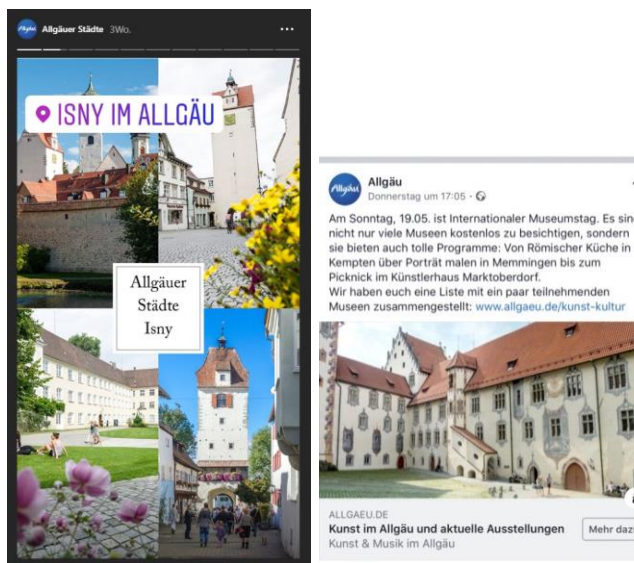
Allgäu

Allgäuer Städte 3Wo.

ISNY IM ALLGÄU

Allgäuer Städte Isny

Allgäu

Allgäu
Donnerstag um 17:05 ·

Am Sonntag, 19.05. ist Internationaler Museumstag. Es sin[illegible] nicht nur viele Museen kostenlos zu besichtigen, sondern sie bieten auch tolle Programme: Von Römischer Küche in Kempten über Porträt malen in Memmingen bis zum Picknick im Künstlerhaus Marktoberdorf.
Wir haben euch eine Liste mit ein paar teilnehmenden Museen zusammengestellt: www.allgaeu.de/kunst-kultur

ALLGAEU.DE
Kunst im Allgäu und aktuelle Ausstellungen
Kunst & Musik im Allgäu

Mehr daz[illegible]